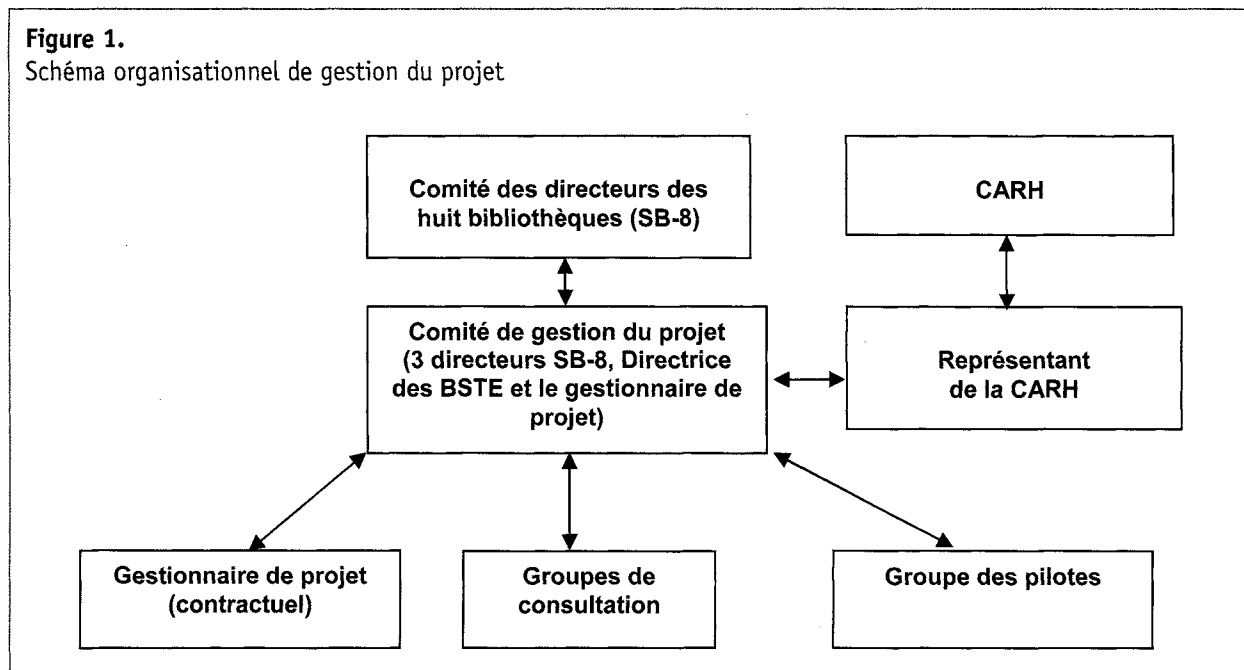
Figure 1.
Schéma organisationnel de gestion du projet

Comité des directeurs des huit bibliothèques (SB-8)

CARH

Comité de gestion du projet (3 directeurs SB-8, Directrice des BSTE et le gestionnaire de projet)

Représentant de la CARH

Gestionnaire de projet (contractuel)

Groupes de consultation

Groupe des pilotes